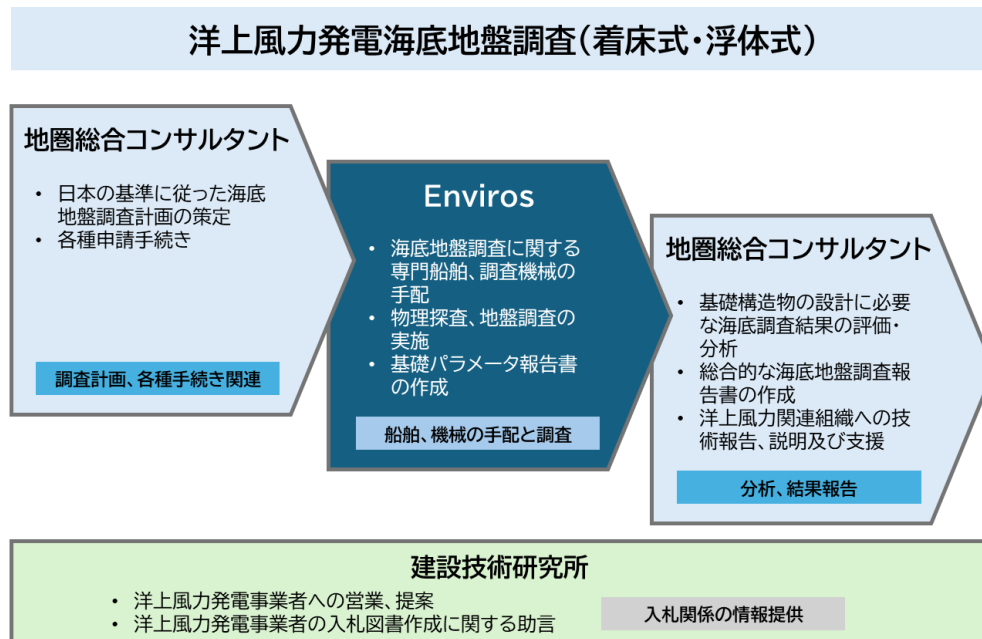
洋上風力発電海底地盤調査（着床式・浮体式）

地圏総合コンサルタント

• 日本の基準に従った海底地盤調査計画の策定
• 各種申請手続き

調査計画、各種手続き関連

Enviros

• 海底地盤調査に関する専門船舶、調査機械の手配
• 物理探査、地盤調査の実施
• 基礎パラメータ報告書の作成

船舶、機械の手配と調査

地圏総合コンサルタント

• 基礎構造物の設計に必要な海底調査結果の評価・分析
• 総合的な海底地盤調査報告書の作成
• 洋上風力関連組織への技術報告、説明及び支援

分析、結果報告

建設技術研究所

• 洋上風力発電事業者への営業、提案
• 洋上風力発電事業者の入札図書作成に関する助言

入札関係の情報提供